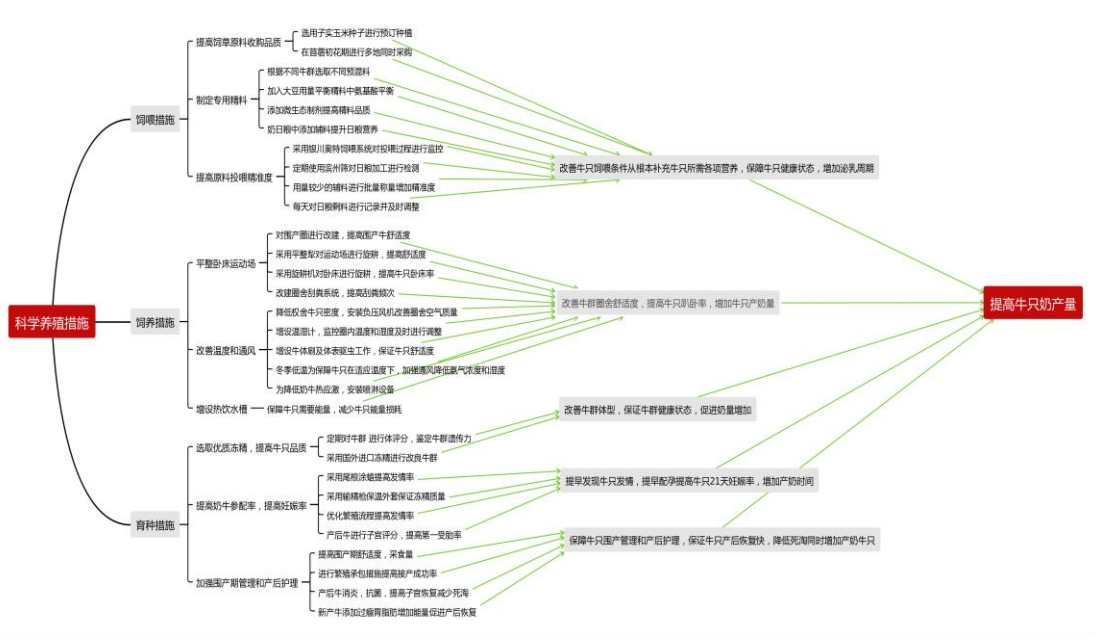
科学养殖措施

饲喂措施

提高饲草原料收购品质
选用子实玉米种子进行预订种植
在苜蓿初花期进行多地同时采购

制定专用精料
根据不同牛群选取不同预混料
加入大豆用量平衡精料中氨基酸平衡
添加微生态制剂提高精料品质
奶日粮中添加辅料提升日粮营养

提高原料投喂精准度
采用银川奥特饲喂系统对投喂过程进行监控
定期使用滨州筛对日粮加工进行检测
用量较少的辅料进行批量称量增加精准度
每天对日粮剩料进行记录并及时调整

改善牛只饲喂条件从根本补充牛只所需各项营养，保障牛只健康状态，增加泌乳周期

饲养措施

平整卧床运动场
对围产圈进行改建，提高围产牛舒适度
采用平整犁对运动场进行旋耕，提高舒适度
采用旋耕机对卧床进行旋耕，提高牛只卧床率
改建圈舍刮粪系统，提高刮粪频次

改善温度和通风
降低舍牛只密度，安装负压风机改善圈舍空气质量
增设温湿计，监控圈内温度和湿度及时进行调整
增设牛体刷及体表驱虫工作，保证牛只舒适度
冬季低温为保障牛只在适应温度下，加强通风降低氨气浓度和湿度
为降低奶牛热应激，安装喷淋设备

增设热饮水槽
保障牛只需要能量，减少牛只能量损耗

改善牛群圈舍舒适度，提高牛只卧床率，增加牛只产奶量

改善牛群体型，保证牛群健康状态，促进奶量增加

提高牛只奶产量

育种措施

选取优质冻精，提高牛只品质
定期对牛群 进行体评分，鉴定牛群遗传力
采用国外进口冻精进行改良牛群

提高奶牛参配率，提高妊娠率
采用尾根涂蜡提高发情率
采用输精枪保温外套保证冻精质量
优化繁殖流程提高发情率
产后牛进行子宫评分，提高第一受胎率

提早发现牛只发情，提早配孕提高牛只21天妊娠率，增加产奶时间

加强围产期管理和产后护理
提高围产期舒适度，采食量
进行繁殖承包措施提高接产成功率
产后牛消炎，抗菌，提高子宫恢复减少死淘
新产牛添加过瘤胃脂肪增加能量促进产后恢复

保障牛只围产管理和产后护理，保证牛只产后恢复快，降低死淘同时增加产奶牛只